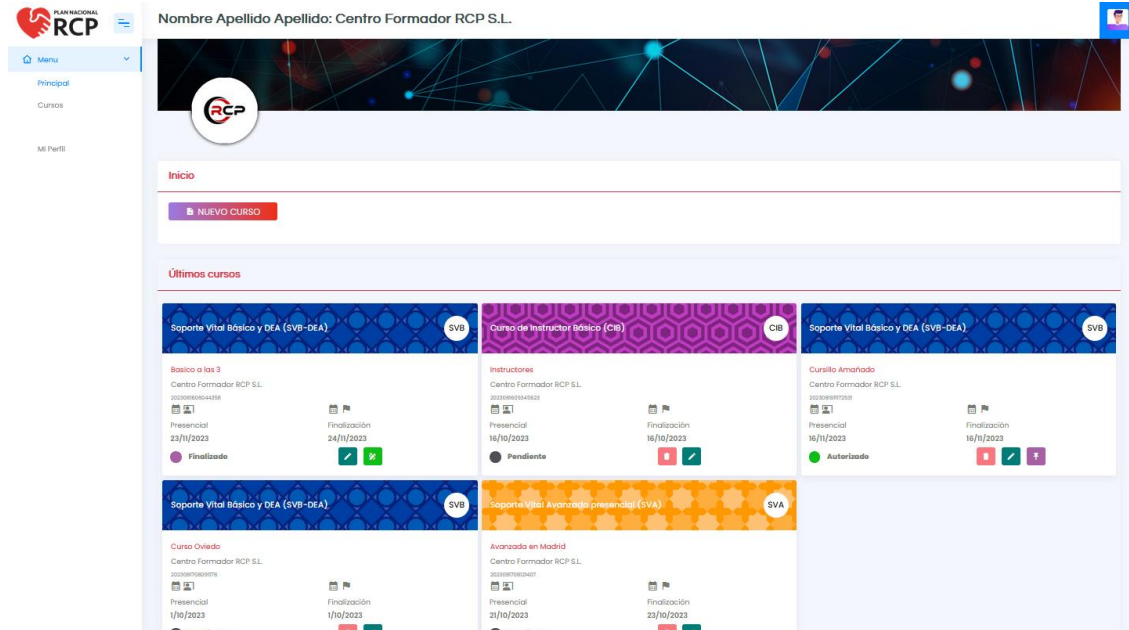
PLAN NACIONAL RCP

Nombre Apellido Apellido: Centro Formador RCP S.L.

Menu
Principal
Cursos

Mi Perfil

RCP

Inicio

NUEVO CURSO

Últimos cursos

Soporte Vital Básico y DEA (SVB-DEA)
SVB
Basico a las 3
Centro Formador RCP S.L.
2023081606044358
Presencial
23/11/2023
Finalización
24/11/2023
Finalizado

Curso de Instructor Básico (CIB)
CIB
Instructores
Centro Formador RCP S.L.
2023081625345623
Presencial
16/10/2023
Finalización
16/10/2023
Pendiente

Soporte Vital Básico y DEA (SVB-DEA)
SVB
Cursillo Amañado
Centro Formador RCP S.L.
2023081917251
Presencial
16/11/2023
Finalización
16/11/2023
Autorizado

Soporte Vital Básico y DEA (SVB-DEA)
SVB
Curso Oviedo
Centro Formador RCP S.L.
2023081708291576
Presencial
1/10/2023
Finalización
1/10/2023

Soporte Vital Avanzado presencial (SVA)
SVA
Avanzada en Madrid
Centro Formador RCP S.L.
2023081708312407
Presencial
21/10/2023
Finalización
23/10/2023